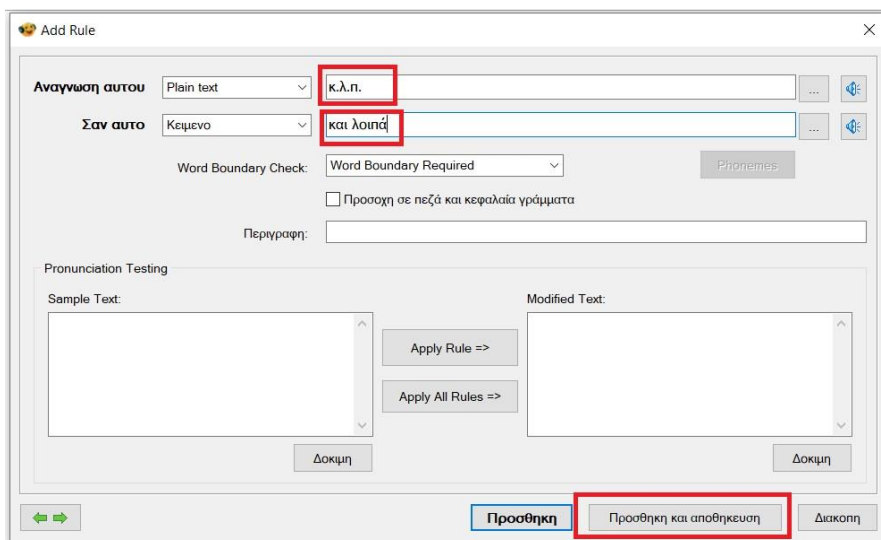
Add Rule

Αναγνωση αυτου Plain text κ.λ.π. ...

Σαν αυτο Κειμενο και λοιπά ...

Word Boundary Check: Word Boundary Required Phonemes

Προσοχη σε πεζά και κεφαλαία γράμματα

Περιγραφη:

Pronunciation Testing

Sample Text:

Modified Text:

Apply Rule =>

Apply All Rules =>

Δοκιμη

Δοκιμη

Προσθηκη Προσθηκη και αποθηκευση Διακοπη